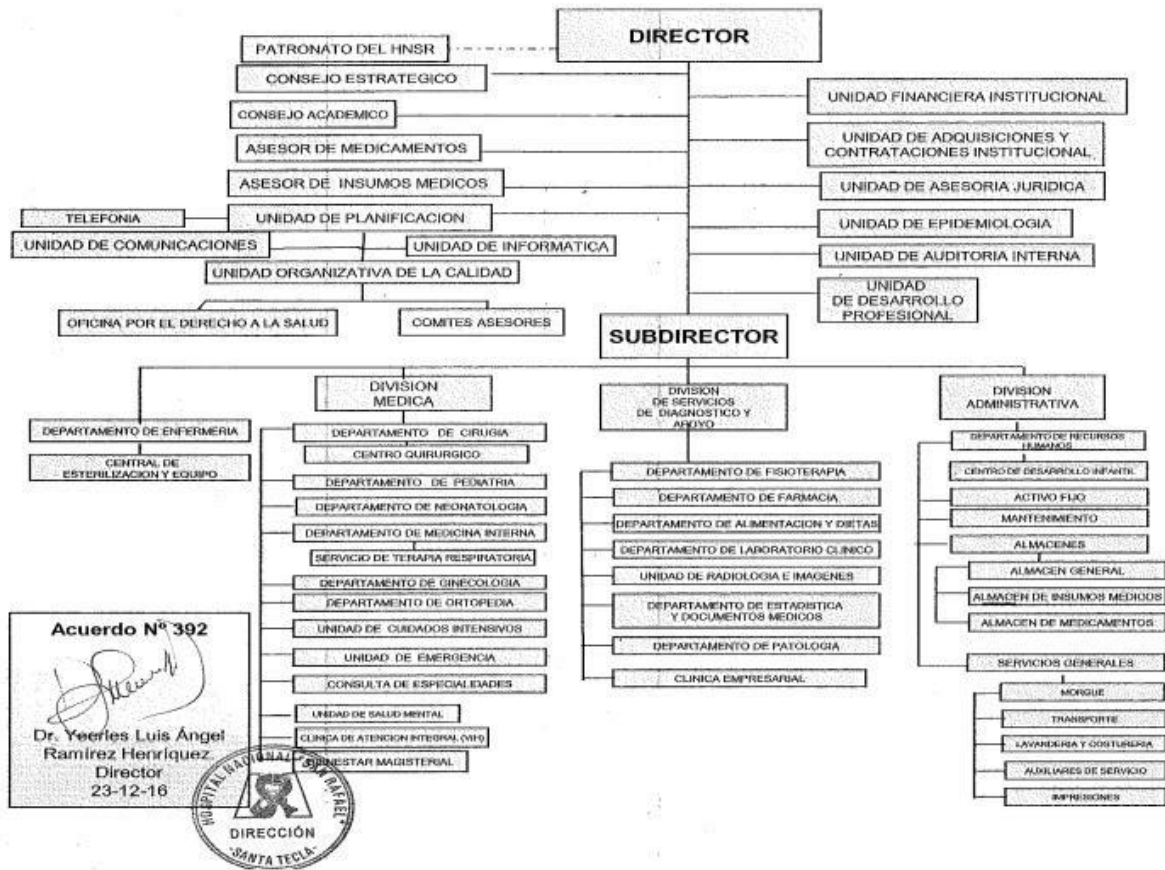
DIRECTOR

PATRONATO DEL HNSR

CONSEJO ESTRATEGICO

CONSEJO ACADEMICO

ASESOR DE MEDICAMENTOS

ASESOR DE INSUMOS MEDICOS

TELEFONIA

UNIDAD DE PLANIFICACION

UNIDAD DE COMUNICACIONES

UNIDAD DE INFORMATICA

UNIDAD ORGANIZATIVA DE LA CALIDAD

OFICINA POR EL DERECHO A LA SALUD

COMITES ASESORES

UNIDAD FINANCIERA INSTITUCIONAL

UNIDAD DE ADQUISICIONES Y CONTRATACIONES INSTITUCIONAL

UNIDAD DE ASESORIA JURIDICA

UNIDAD DE EPIDEMIOLOGIA

UNIDAD DE AUDITORIA INTERNA

UNIDAD DE DESARROLLO PROFESIONAL

SUBDIRECTOR

DEPARTAMENTO DE ENFERMERIA

CENTRAL DE ESTERILIZACION Y EQUIPO

DIVISION MEDICA

DEPARTAMENTO DE CIRUGIA

CENTRO QUIRURGICO

DEPARTAMENTO DE PEDIATRIA

DEPARTAMENTO DE NEONATOLOGIA

DEPARTAMENTO DE MEDICINA INTERNA

SERVICIO DE TERAPIA RESPIRATORIA

DEPARTAMENTO DE GINECOLOGIA

DEPARTAMENTO DE ORTOPEDIA

UNIDAD DE CUIDADOS INTENSIVOS

UNIDAD DE EMERGENCIA

CONSULTA DE ESPECIALIDADES

UNIDAD DE SALUD MENTAL

CLINICA DE ATENCION INTEGRAL (VIH)

BIENESTAR MAGISTERIAL

DIVISION DE SERVICIOS DE DIAGNOSTICO Y APOYO

DEPARTAMENTO DE FISIOTERAPIA

DEPARTAMENTO DE FARMACIA

DEPARTAMENTO DE ALIMENTACION Y DIETAS

DEPARTAMENTO DE LABORATORIO CLINICO

UNIDAD DE RADIOLOGIA E IMAGENES

DEPARTAMENTO DE ESTADISTICA Y DOCUMENTOS MEDICOS

DEPARTAMENTO DE PATOLOGIA

CLINICA EMPRESARIAL

DIVISION ADMINISTRATIVA

DEPARTAMENTO DE RECURSOS HUMANOS

CENTRO DE DESARROLLO INFANTIL

ACTIVO FIJO

MANTENIMIENTO

ALMACENES

ALMACEN GENERAL

ALMACEN DE INSUMOS MEDICOS

ALMACEN DE MEDICAMENTOS

SERVICIOS GENERALES

MORGUE

TRANSPORTE

LAVANDERIA Y COSTURERIA

AUXILIARES DE SERVICIO

IMPRESIONES

Acuerdo Nº 392

Dr. Yeerles Luis Ángel Ramírez Henríquez
Director
23-12-16

HOSPITAL NACIONAL SAN RAFAEL
DIRECCIÓN
SANTA TECLA